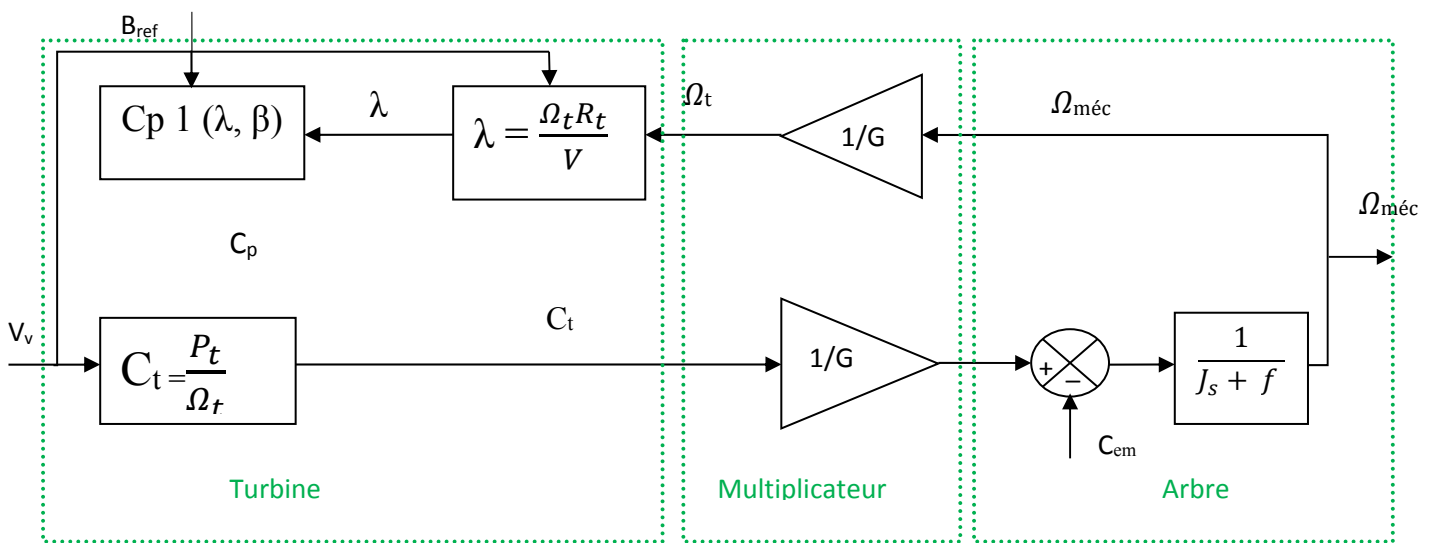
B$_{ref}$

Cp 1 (λ, β)

λ

$\lambda = \frac{\Omega_t R_t}{V}$

$\Omega_t$

1/G

$\Omega_{méc}$

$\Omega_{méc}$

C$_p$

V$_v$

$C_t = \frac{P_t}{\Omega_t}$

C$_t$

1/G

+

−

$\frac{1}{J_s + f}$

C$_{em}$

Turbine

Multiplicateur

Arbre